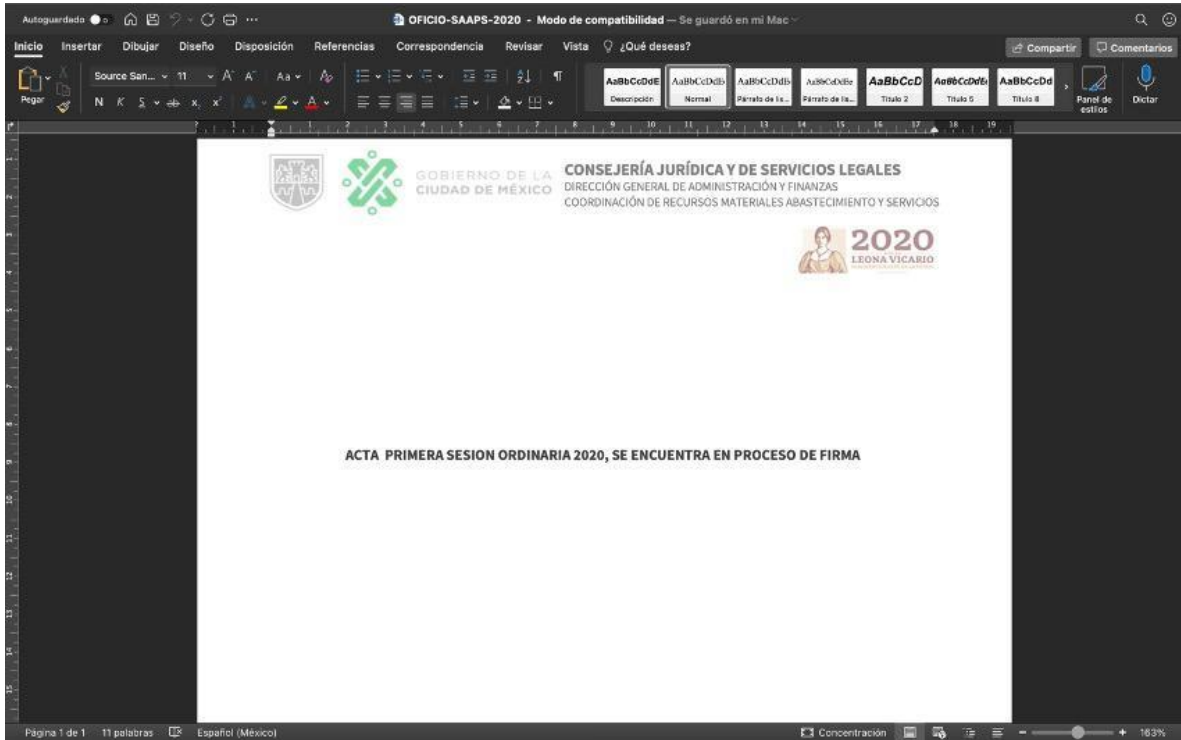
Autoguardado

OFICIO-SAAPS-2020 - Modo de compatibilidad — Se guardó en mi Mac

Inicio Insertar Dibujar Diseño Disposición Referencias Correspondencia Revisar Vista ¿Qué deseas?

Compartir Comentarios

Pegar Source San... 11

AaBbCcDdE Descripción
AaBbCcDdE Normal
AaBbCcDdE Párrafo de lis...
AaBbCcDdE Párrafo de lis...
AaBbCcD Título 2
AaBbCcDdE Título 5
AaBbCcDd Título 8

Panel de estilos
Dictar

GOBIERNO DE LA CIUDAD DE MÉXICO

CONSEJERÍA JURÍDICA Y DE SERVICIOS LEGALES
DIRECCIÓN GENERAL DE ADMINISTRACIÓN Y FINANZAS
COORDINACIÓN DE RECURSOS MATERIALES ABASTECIMIENTO Y SERVICIOS

2020
LEONA VICARIO

ACTA PRIMERA SESION ORDINARIA 2020, SE ENCUENTRA EN PROCESO DE FIRMA

Página 1 de 1 11 palabras Español (México) Concentración 163%